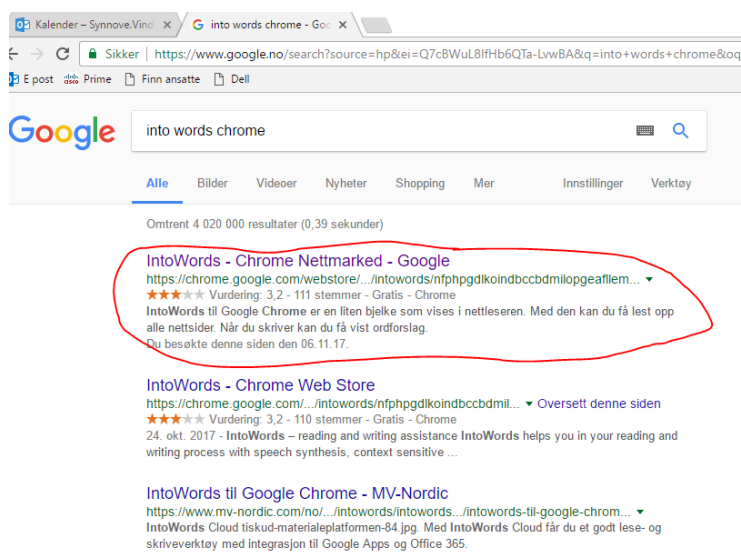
Kalender – Synnove.Vind ×
into words chrome - Goo ×

Sikker | https://www.google.no/search?source=hp&ei=Q7cBWuL8IfHb6QTa-LvwBA&q=into+words+chrome&oq

E post  Prime  Finn ansatte  Dell

Google

into words chrome

Alle  Bilder  Videoer  Nyheter  Shopping  Mer  Innstillinger  Verktøy

Omtrent 4 020 000 resultater (0,39 sekunder)

IntoWords - Chrome Nettmarked - Google
https://chrome.google.com/webstore/.../intowords/nfphpgdlkoindbccbdmilopgeafllem... ▾
Vurdering: 3,2 - 111 stemmer - Gratis - Chrome
IntoWords til Google Chrome er en liten bjelke som vises i nettleseren. Med den kan du få lest opp alle nettsider. Når du skriver kan du få vist ordforslag.
Du besøkte denne siden den 06.11.17.

IntoWords - Chrome Web Store
https://chrome.google.com/.../intowords/nfphpgdlkoindbccbdmil... ▾ Oversett denne siden
Vurdering: 3,2 - 110 stemmer - Gratis - Chrome
24. okt. 2017 - IntoWords – reading and writing assistance IntoWords helps you in your reading and writing process with speech synthesis, context sensitive ...

IntoWords til Google Chrome - MV-Nordic
https://www.mv-nordic.com/no/.../intowords/intowords.../intowords-til-google-chrom... ▾
IntoWords Cloud tiskud-materialeplatformen-84.jpg. Med IntoWords Cloud får du et godt lese- og skriveverktøy med integrasjon til Google Apps og Office 365.